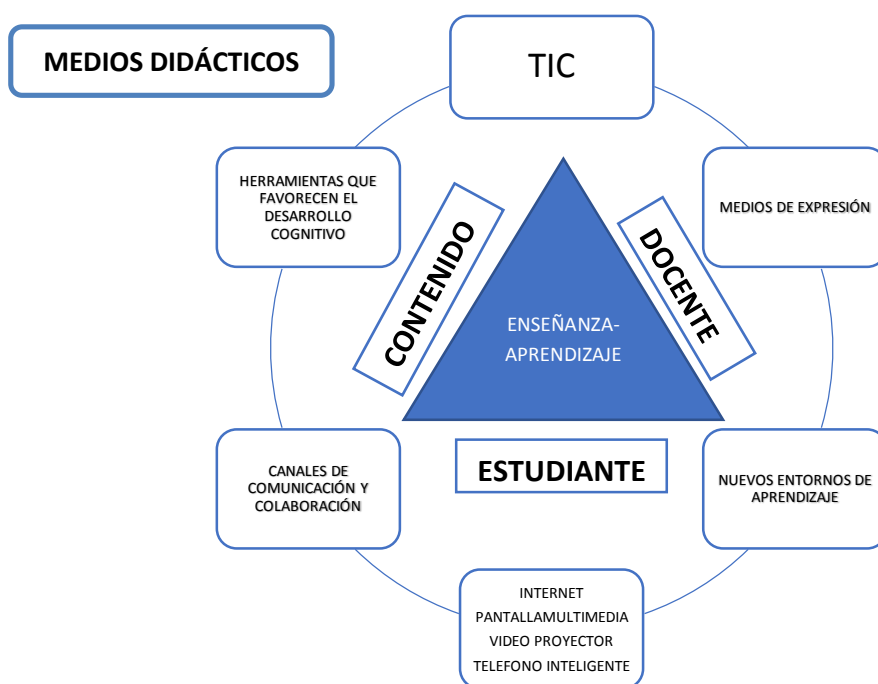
MEDIOS DIDÁCTICOS

TIC

HERRAMIENTAS QUE FAVORECEN EL DESARROLLO COGNITIVO

MEDIOS DE EXPRESIÓN

CONTENIDO

DOCENTE

ENSEÑANZA-APRENDIZAJE

ESTUDIANTE

CANALES DE COMUNICACIÓN Y COLABORACIÓN

NUEVOS ENTORNOS DE APRENDIZAJE

INTERNET
PANTALLAMULTIMEDIA
VIDEO PROYECTOR
TELEFONO INTELIGENTE